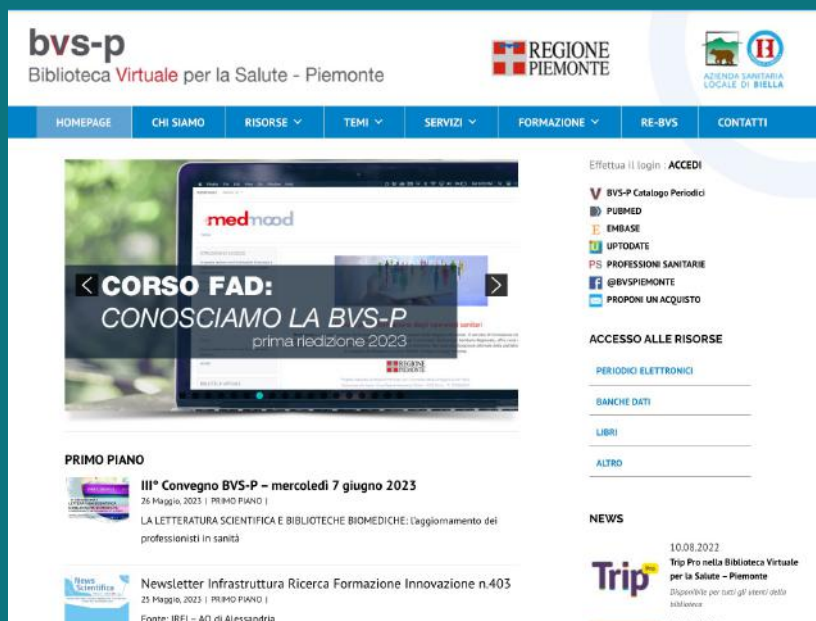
bvs-p
Biblioteca Virtuale per la Salute - Piemonte

REGIONE PIEMONTE

AZIENDA SANITARIA LOCALE DI BIELLA

HOMEPAGE | CHI SIAMO | RISORSE | TEMI | SERVIZI | FORMAZIONE | RE-BVS | CONTATTI

medmood

CORSO FAD:
CONOSCIAMO LA BVS-P
prima riedizione 2023

Effettua il login : ACCEDI

BVS-P Catalogo Periodici
PUBMED
EMBASE
UPTODATE
PROFESSIONI SANITARIE
@BVSPIEMONTE
PROPONI UN ACQUISTO

ACCESSO ALLE RISORSE

PERIODICI ELETTRONICI
BANCHE DATI
LIBRI
ALTRO

PRIMO PIANO

III° Convegno BVS-P – mercoledì 7 giugno 2023
26 Maggio, 2023 | PRIMO PIANO |
LA LETTERATURA SCIENTIFICA E BIBLIOTECHE BIOMEDICHE: l'aggiornamento dei professionisti in sanità

Newsletter Infrastruttura Ricerca Formazione Innovazione n.403
25 Maggio, 2023 | PRIMO PIANO |
Fonte: IRFI – AO di Alessandria

NEWS

Trip
10.08.2022
Trip Pro nella Biblioteca Virtuale per la Salute – Piemonte
Disponibile per tutti gli utenti della biblioteca